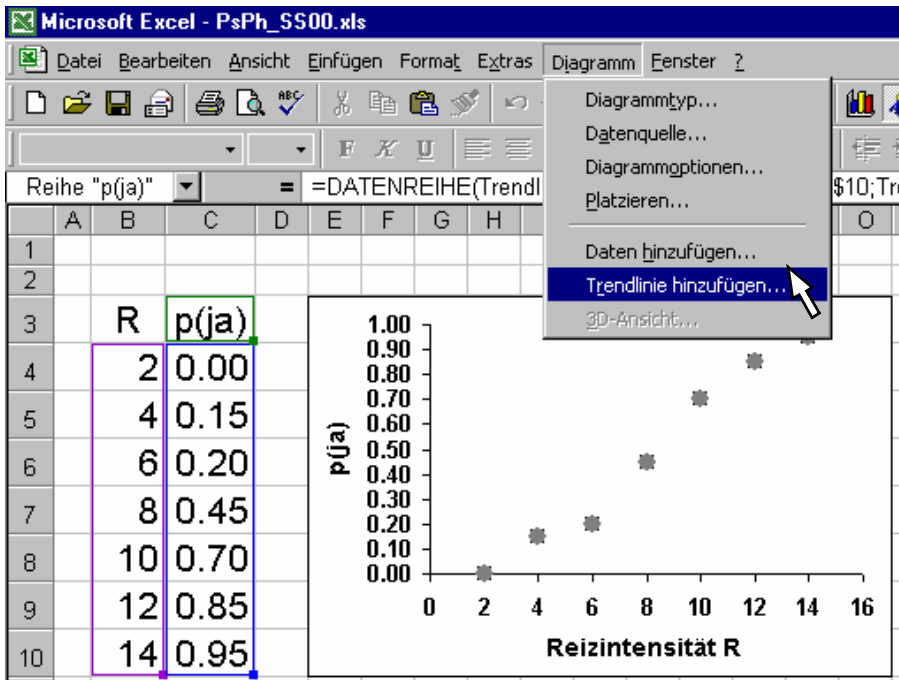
Microsoft Excel - PsPh_SS00.xls

Datei Bearbeiten Ansicht Einfügen Format Extras Diagramm Fenster ?

Diagrammtyp...
Datenquelle...
Diagrammoptionen...
Platzieren...
Daten hinzufügen...
Trendlinie hinzufügen...
3D-Ansicht...

F K U

Reihe "p(ja)" = =DATENREIHE(Trendl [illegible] $10;Tr

| | A | B | C | D | E | F | G | H | O |
|---|---|---|---|---|---|---|---|---|---|
| 1 | | | | | | | | | |
| 2 | | | | | | | | | |
| 3 | | R | p(ja) | | | | | | |
| 4 | | 2 | 0.00 | | | | | | |
| 5 | | 4 | 0.15 | | | | | | |
| 6 | | 6 | 0.20 | | | | | | |
| 7 | | 8 | 0.45 | | | | | | |
| 8 | | 10 | 0.70 | | | | | | |
| 9 | | 12 | 0.85 | | | | | | |
| 10 | | 14 | 0.95 | | | | | | |

p(ja)
1.00
0.90
0.80
0.70
0.60
0.50
0.40
0.30
0.20
0.10
0.00
0 2 4 6 8 10 12 14 16
Reizintensität R